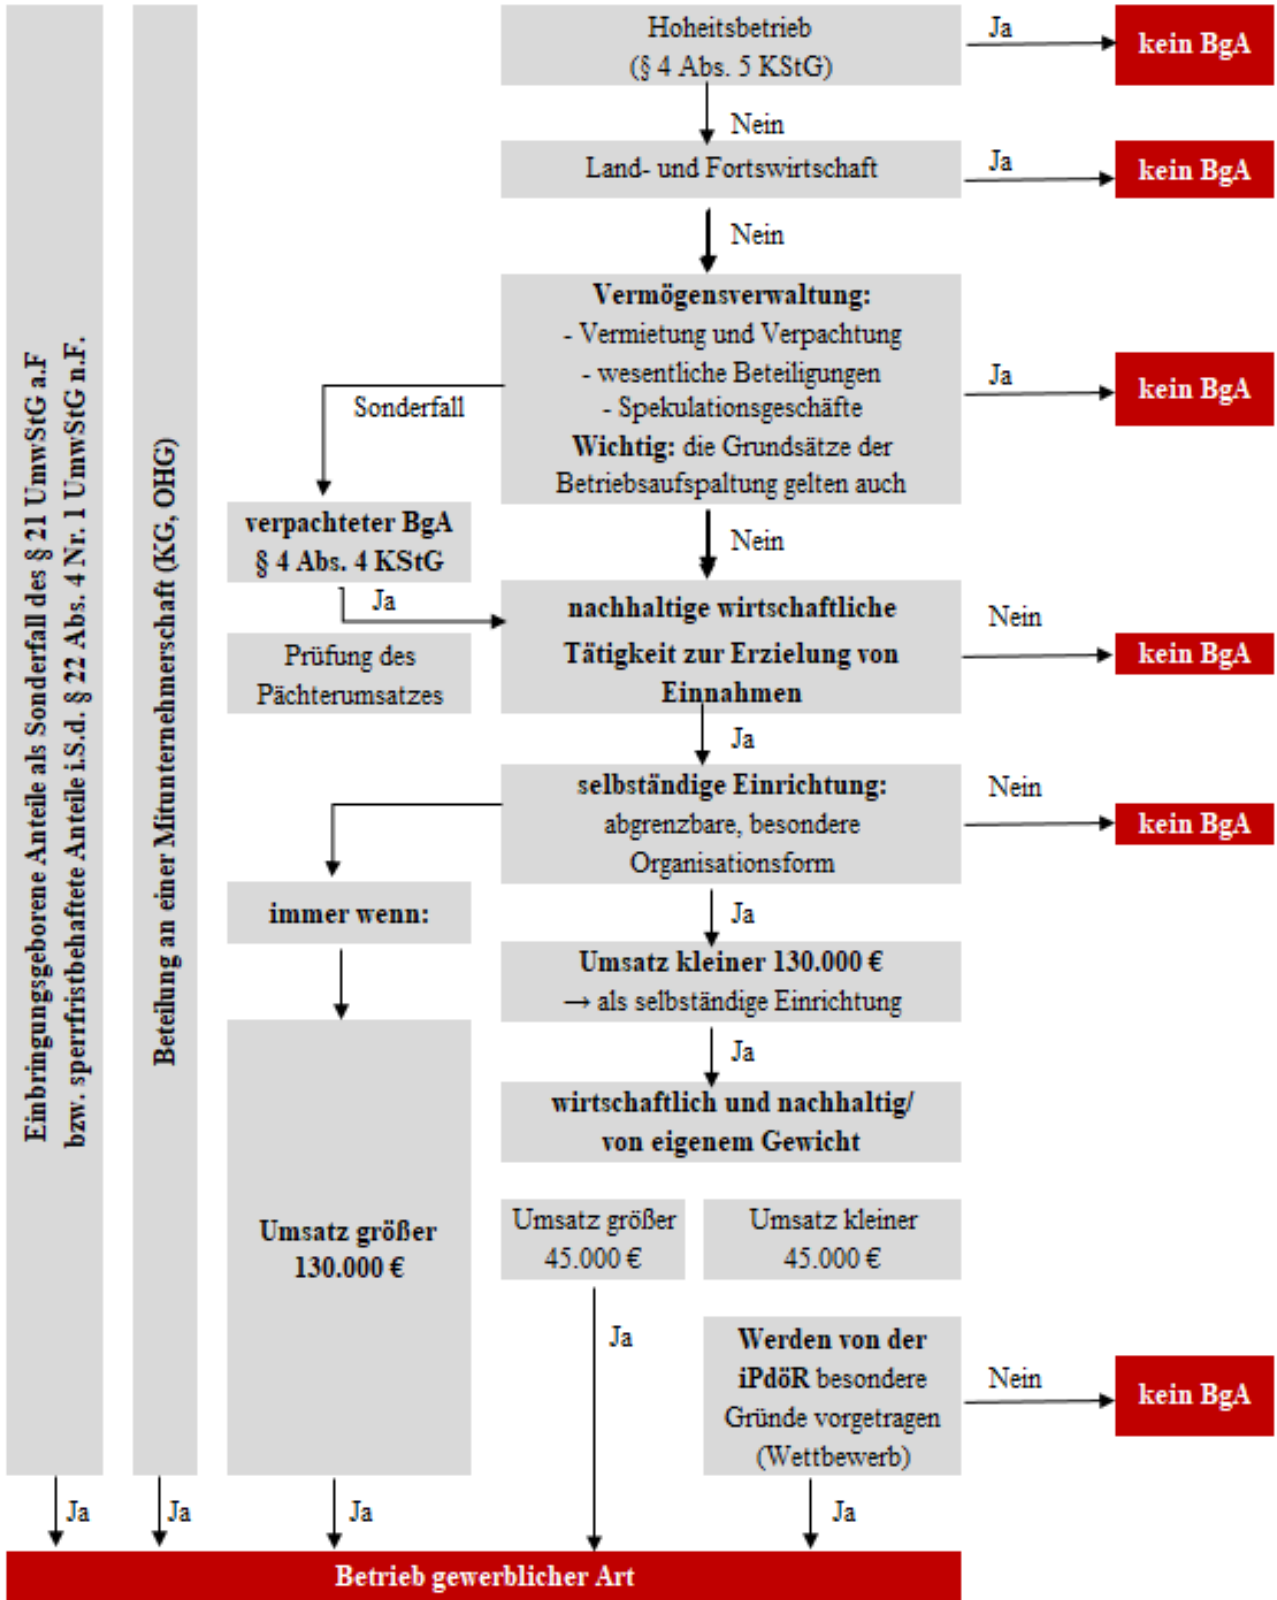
Hoheitsbetrieb
(§ 4 Abs. 5 KStG)

Ja

kein BgA

Nein

Land- und Fortswirtschaft

Ja

kein BgA

Nein

Vermögensverwaltung:
- Vermietung und Verpachtung
- wesentliche Beteiligungen
- Spekulationsgeschäfte
Wichtig: die Grundsätze der Betriebsaufspaltung gelten auch

Ja

kein BgA

Sonderfall

verpachteter BgA
§ 4 Abs. 4 KStG

Ja

Prüfung des Pächterumsatzes

Nein

nachhaltige wirtschaftliche Tätigkeit zur Erzielung von Einnahmen

Nein

kein BgA

Ja

selbständige Einrichtung:
abgrenzbare, besondere Organisationsform

Nein

kein BgA

immer wenn:

Ja

Umsatz kleiner 130.000 €
→ als selbständige Einrichtung

Ja

wirtschaftlich und nachhaltig/
von eigenem Gewicht

Umsatz größer 130.000 €

Umsatz größer 45.000 €

Umsatz kleiner 45.000 €

Ja

Werden von der iPdöR besondere Gründe vorgetragen (Wettbewerb)

Nein

kein BgA

Einbringungsgeborene Anteile als Sonderfall des § 21 UmwStG a.F bzw. sperrfristbehaftete Anteile i.S.d. § 22 Abs. 4 Nr. 1 UmwStG n.F.

Beteilung an einer Mitunternehmerschaft (KG, OHG)

Ja

Ja

Ja

Ja

Betrieb gewerblicher Art